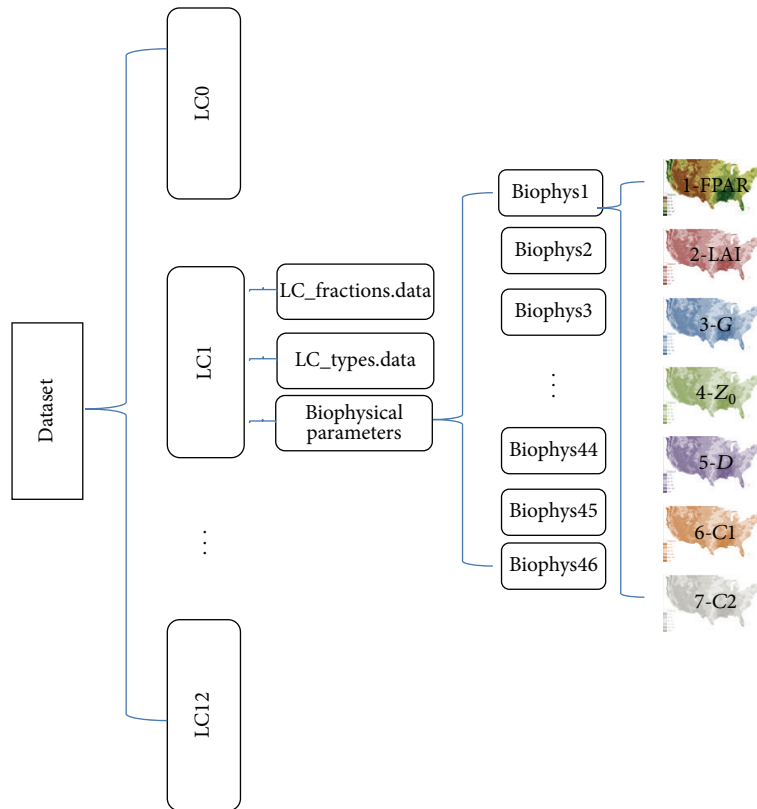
Dataset

LC0

LC1

⋮

LC12

LC_fractions.data

LC_types.data

Biophysical parameters

Biophys1

Biophys2

Biophys3

⋮

Biophys44

Biophys45

Biophys46

1-FPAR

2-LAI

3-$G$

4-$Z_0$

5-$D$

6-$C1$

7-$C2$